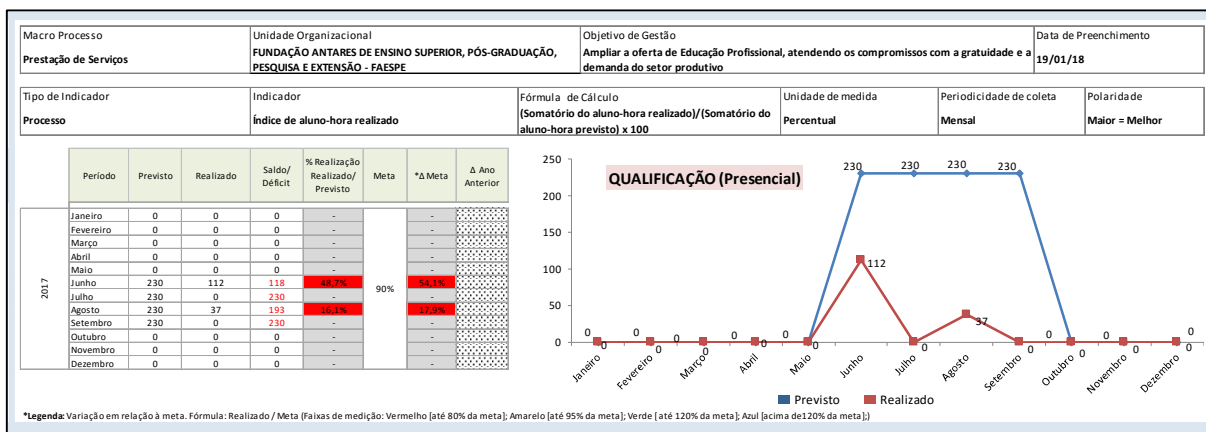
| Macro Processo | Unidade Organizacional | Objetivo de Gestão | Data de Preenchimento |
|---|---|---|---|
| Prestação de Serviços | FUNDAÇÃO ANTARES DE ENSINO SUPERIOR, PÓS-GRADUAÇÃO, PESQUISA E EXTENSÃO - FAESPE | Ampliar a oferta de Educação Profissional, atendendo os compromissos com a gratuidade e a demanda do setor produtivo | 19/01/18 |

| Tipo de Indicador | Indicador | Fórmula de Cálculo | Unidade de medida | Periodicidade de coleta | Polaridade |
|---|---|---|---|---|---|
| Processo | Índice de aluno-hora realizado | (Somatório do aluno-hora realizado)/(Somatório do aluno-hora previsto) x 100 | Percentual | Mensal | Maior = Melhor |

| | Período | Previsto | Realizado | Saldo/ Déficit | % Realização Realizado/ Previsto | Meta | *Δ Meta | Δ Ano Anterior |
|---|---|---|---|---|---|---|---|---|
| 2017 | Janeiro | 0 | 0 | 0 | - | 90% | - | |
| | Fevereiro | 0 | 0 | 0 | - | | - | |
| | Março | 0 | 0 | 0 | - | | - | |
| | Abril | 0 | 0 | 0 | - | | - | |
| | Maio | 0 | 0 | 0 | - | | - | |
| | Junho | 230 | 112 | 118 | 48,7% | | 54,1% | |
| | Julho | 230 | 0 | 230 | - | | - | |
| | Agosto | 230 | 37 | 193 | 16,1% | | 17,9% | |
| | Setembro | 230 | 0 | 230 | - | | - | |
| | Outubro | 0 | 0 | 0 | - | | - | |
| | Novembro | 0 | 0 | 0 | - | | - | |
| | Dezembro | 0 | 0 | 0 | - | | - | |

QUALIFICAÇÃO (Presencial)

250
200
150
100
50
0

0 0 0 0 0 0 0 0 0 0 230 112 230 0 230 37 230 0 0 0 0 0 0 0

Janeiro Fevereiro Março Abril Maio Junho Julho Agosto Setembro Outubro Novembro Dezembro

Previsto Realizado

*Legenda: Variação em relação à meta. Fórmula: Realizado / Meta (Faixas de medição: Vermelho [até 80% da meta]; Amarelo [até 95% da meta]; Verde [ até 120% da meta]; Azul [acima de120% da meta];)